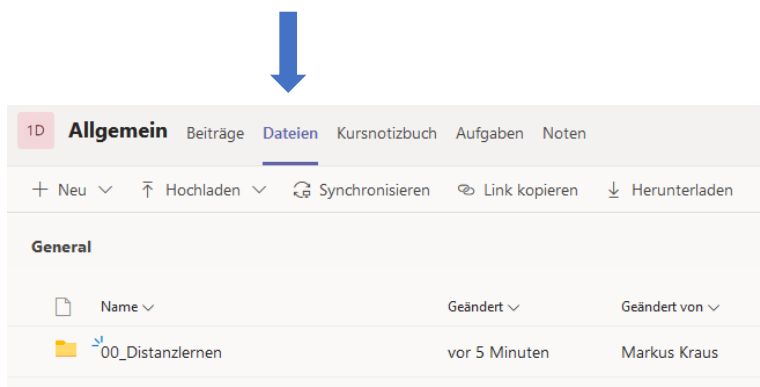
1D Allgemein Beiträge Dateien Kursnotizbuch Aufgaben Noten

+ Neu ⌵ Hochladen ⌵ Synchronisieren Link kopieren Herunterladen

General

| | Name ⌵ | Geändert ⌵ | Geändert von ⌵ |
|---|---|---|---|
| | 00_Distanzlernen | vor 5 Minuten | Markus Kraus |